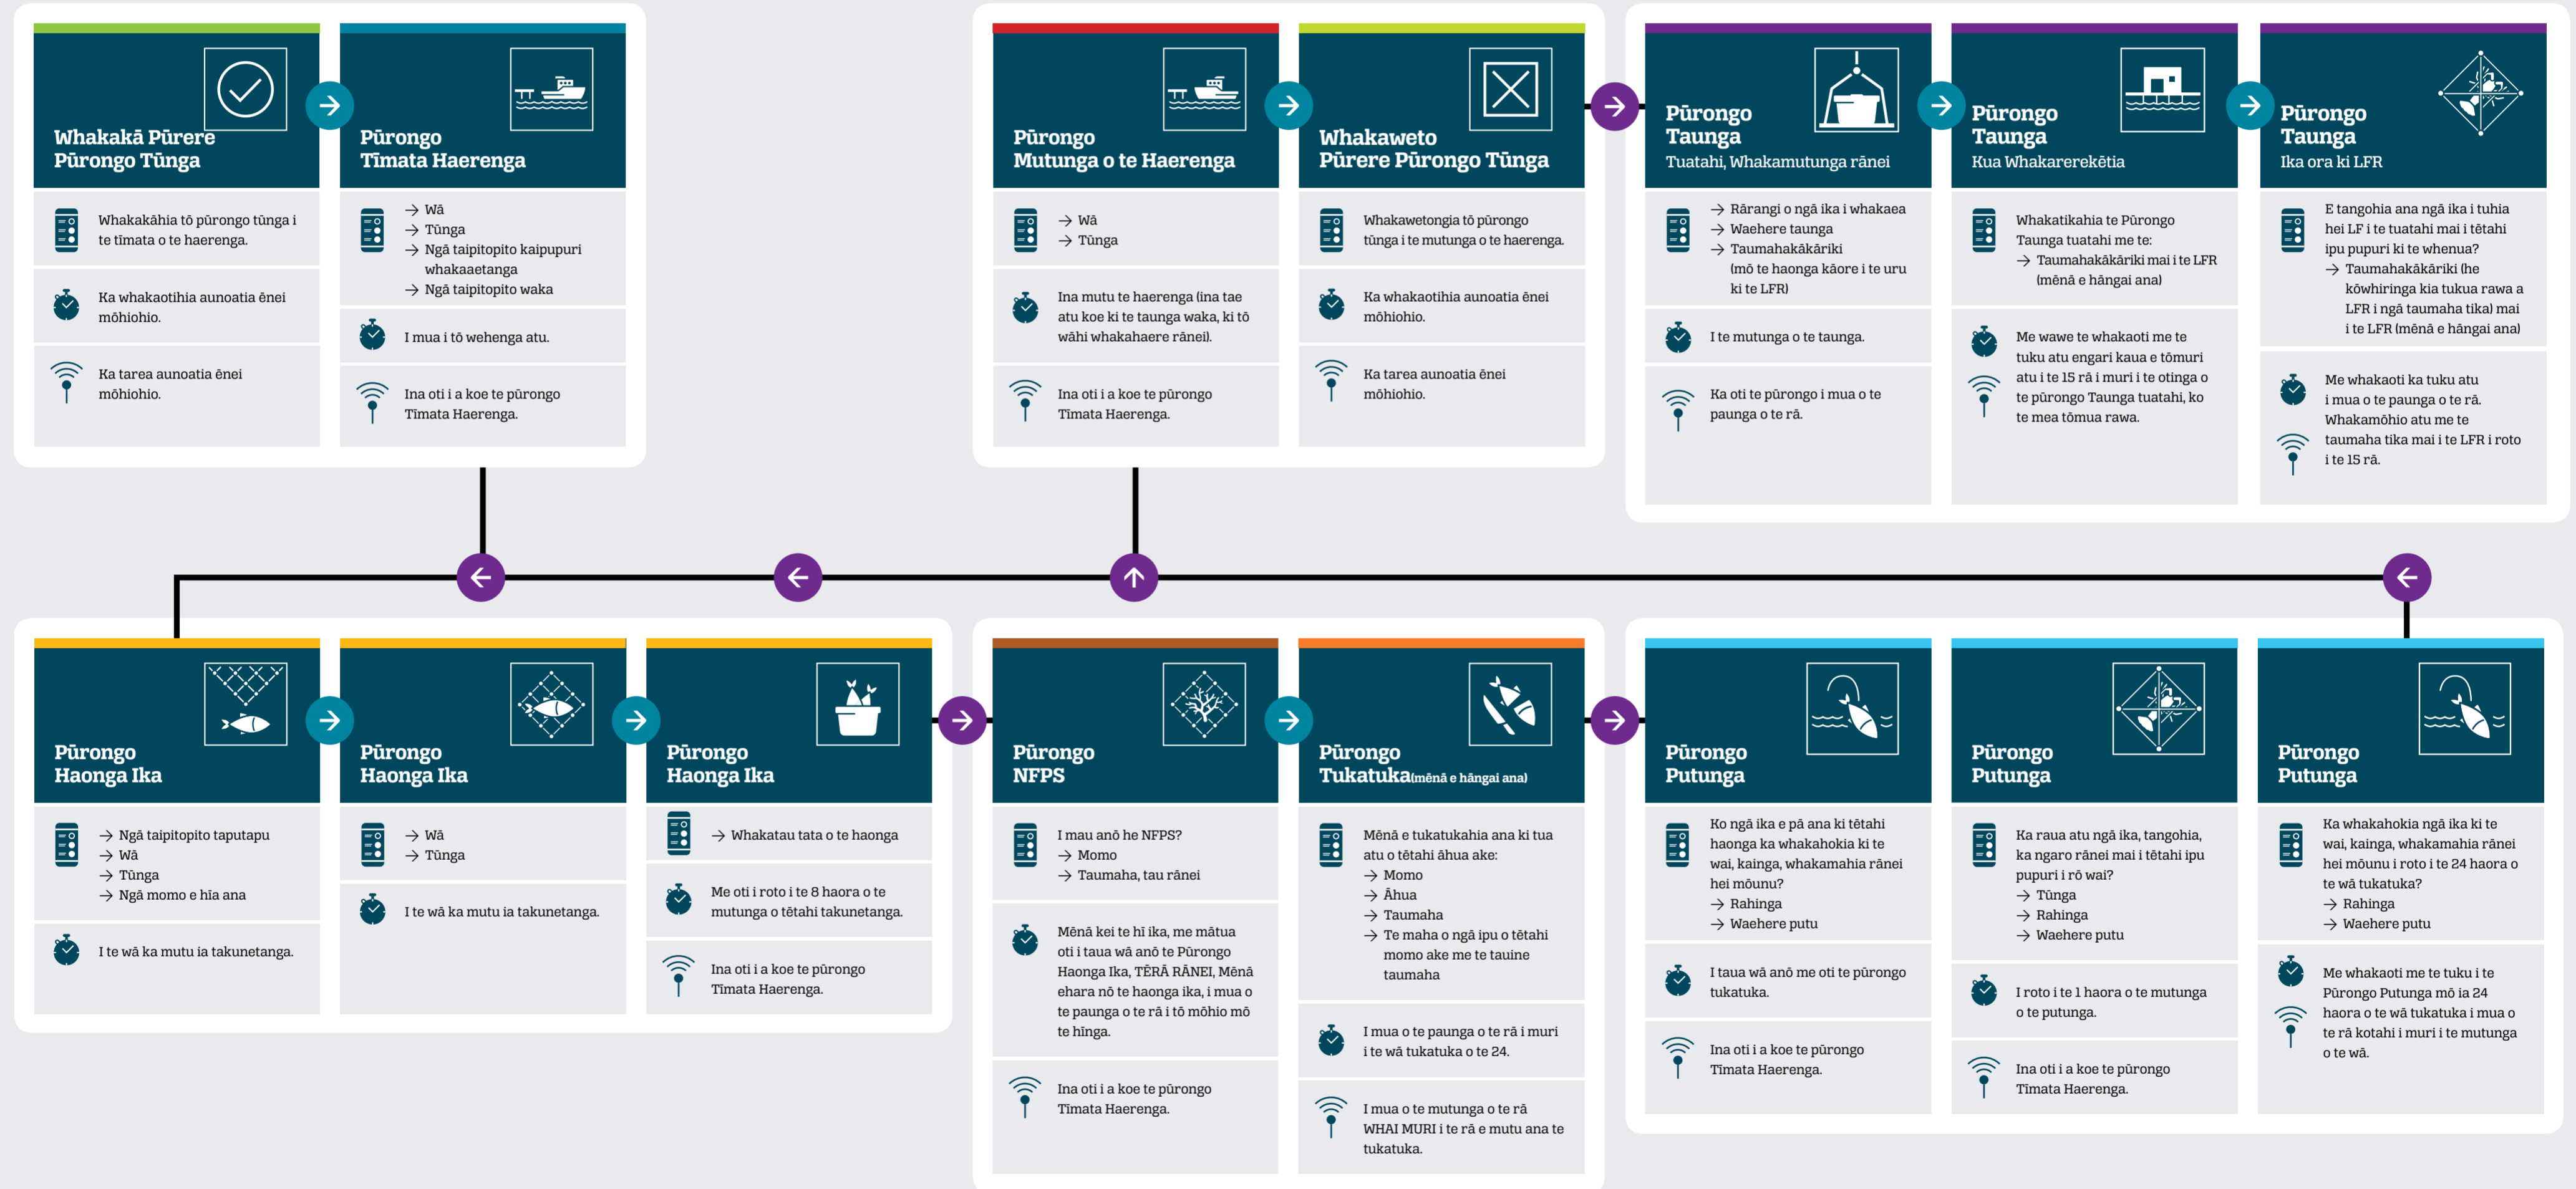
Whakakā Pūrere Pūrongo Tūnga

Whakakāhia tō pūrongo tūnga i te tīmata o te haerenga.

Ka whakaotihia aunoatia ēnei mōhiohio.

Ka tarea aunoatia ēnei mōhiohio.

Pūrongo Tīmata Haerenga

→ Wā
→ Tūnga
→ Ngā taipitopito kaipupuri whakaaetanga
→ Ngā taipitopito waka

I mua i tō wehenga atu.

Ina oti i a koe te pūrongo Tīmata Haerenga.

Pūrongo Mutunga o te Haerenga

→ Wā
→ Tūnga

Ina mutu te haerenga (ina tae atu koe ki te taunga waka, ki tō wāhi whakahaere rānei).

Ina oti i a koe te pūrongo Tīmata Haerenga.

Whakaweto Pūrere Pūrongo Tūnga

Whakawetongia tō pūrongo tūnga i te mutunga o te haerenga.

Ka whakaotihia aunoatia ēnei mōhiohio.

Ka tarea aunoatia ēnei mōhiohio.

Pūrongo Taunga
Tuatahi, Whakamutunga rānei

→ Rārangi o ngā ika i whakaea
→ Waehere taunga
→ Taumahakākāriki (mō te haonga kāore i te uru ki te LFR)

I te mutunga o te taunga.

Ka oti te pūrongo i mua o te paunga o te rā.

Pūrongo Taunga
Kua Whakarerekētia

Whakatikahia te Pūrongo Taunga tuatahi me te:
→ Taumahakākāriki mai i te LFR (mēnā e hāngai ana)

Me wawe te whakaoti me te tuku atu engari kaua e tōmuri atu i te 15 rā i muri i te otinga o te pūrongo Taunga tuatahi, ko te mea tōmua rawa.

Pūrongo Taunga
Ika ora ki LFR

E tangohia ana ngā ika i tuhia hei LF i te tuatahi mai i tētahi ipu pupuri ki te whenua?
→ Taumahakākāriki (he kōwhiringa kia tukua rawa a LFR i ngā taumaha tika) mai i te LFR (mēnā e hāngai ana)

Me whakaoti ka tuku atu i mua o te paunga o te rā. Whakamōhio atu me te taumaha tika mai i te LFR i roto i te 15 rā.

Pūrongo Haonga Ika

→ Ngā taipitopito taputapu
→ Wā
→ Tūnga
→ Ngā momo e hīa ana

I te wā ka mutu ia takunetanga.

Pūrongo Haonga Ika

→ Wā
→ Tūnga

I te wā ka mutu ia takunetanga.

Pūrongo Haonga Ika

→ Whakatau tata o te haonga

Me oti i roto i te 8 haora o te mutunga o tētahi takunetanga.

Ina oti i a koe te pūrongo Tīmata Haerenga.

Pūrongo NFPS

I mau anō he NFPS?
→ Momo
→ Taumaha, tau rānei

Mēnā kei te hī ika, me mātua oti i taua wā anō te Pūrongo Haonga Ika, TĒRĀ RĀNEI, Mēnā ehara nō te haonga ika, i mua o te paunga o te rā i tō mōhio mō te hīnga.

Ina oti i a koe te pūrongo Tīmata Haerenga.

Pūrongo Tukatuka(mēnā e hāngai ana)

Mēnā e tukatukahia ana ki tua atu o tētahi āhua ake:
→ Momo
→ Āhua
→ Taumaha
→ Te maha o ngā ipu o tētahi momo ake me te tauine taumaha

I mua o te paunga o te rā i muri i te wā tukatuka o te 24.

I mua o te mutunga o te rā WHAI MURI i te rā e mutu ana te tukatuka.

Pūrongo Putunga

Ko ngā ika e pā ana ki tētahi haonga ka whakahokia ki te wai, kainga, whakamahia rānei hei mōunu?
→ Rahinga
→ Waehere putu

I taua wā anō me oti te pūrongo tukatuka.

Ina oti i a koe te pūrongo Tīmata Haerenga.

Pūrongo Putunga

Ka raua atu ngā ika, tangohia, ka ngaro rānei mai i tētahi ipu pupuri i rō wai?
→ Tūnga
→ Rahinga
→ Waehere putu

I roto i te 1 haora o te mutunga o te putunga.

Ina oti i a koe te pūrongo Tīmata Haerenga.

Pūrongo Putunga

Ka whakahokia ngā ika ki te wai, kainga, whakamahia rānei hei mōunu i roto i te 24 haora o te wā tukatuka?
→ Rahinga
→ Waehere putu

Me whakaoti me te tuku i te Pūrongo Putunga mō ia 24 haora o te wā tukatuka i mua o te rā kotahi i muri i te mutunga o te wā.